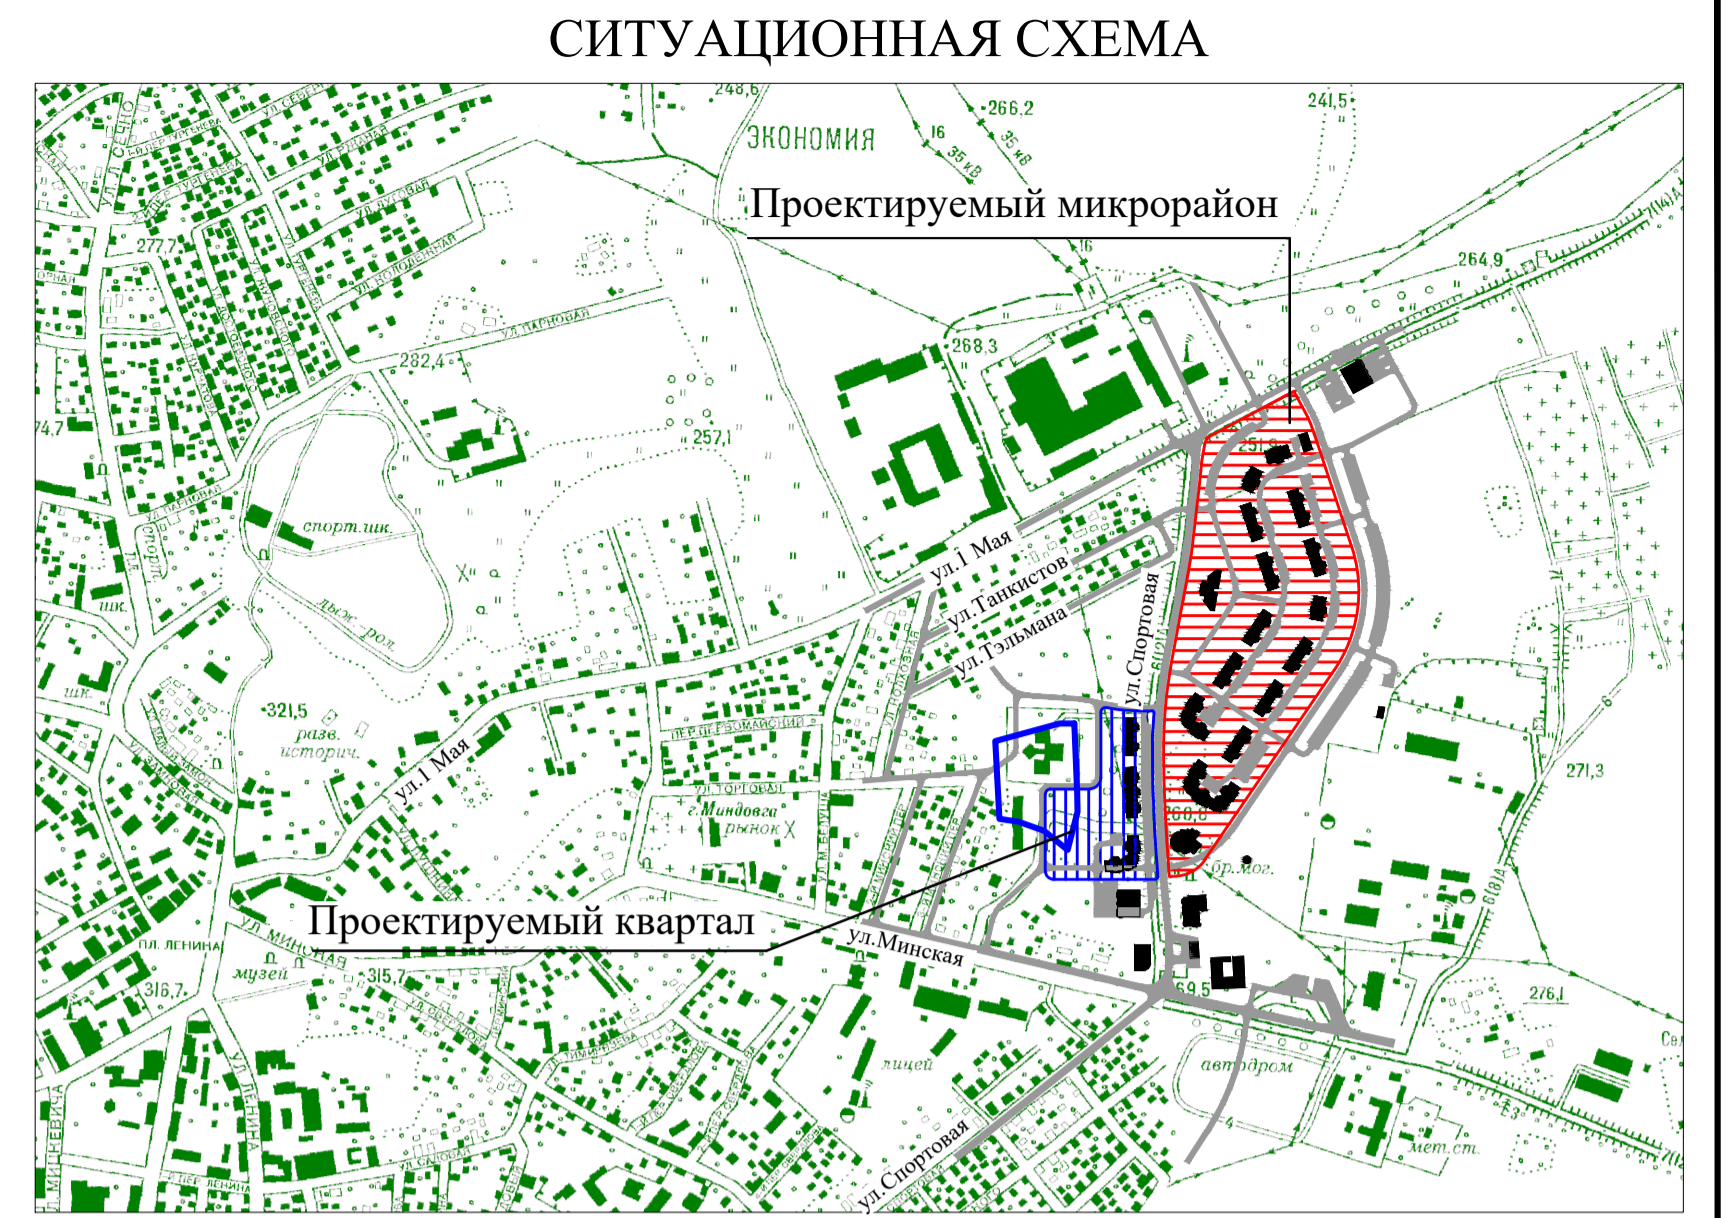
СИТУАЦИОННАЯ СХЕМА

248,6

266,2

241,5

ЭКОНОМИЯ

16

35 кВ

35 кВ

Проектируемый микрорайон

277,7

282,4

268,3

264,9

257,1

251,9

74,7

спорт.шк.

ул.1 Мая

ул.Танкистов

ул.Тэльмана

ул.Спортовая

321,5

разв. историч.

ул.1 Мая

г.Миндовга

рынок

260,6

бр.мог.

271,3

Проектируемый квартал

ул.Минская

ПЛ. ЛЕНИНА

музей

315,7

316,7

269,5

276,1

лицей

автодром

мет.ст.

ул.Спортовая